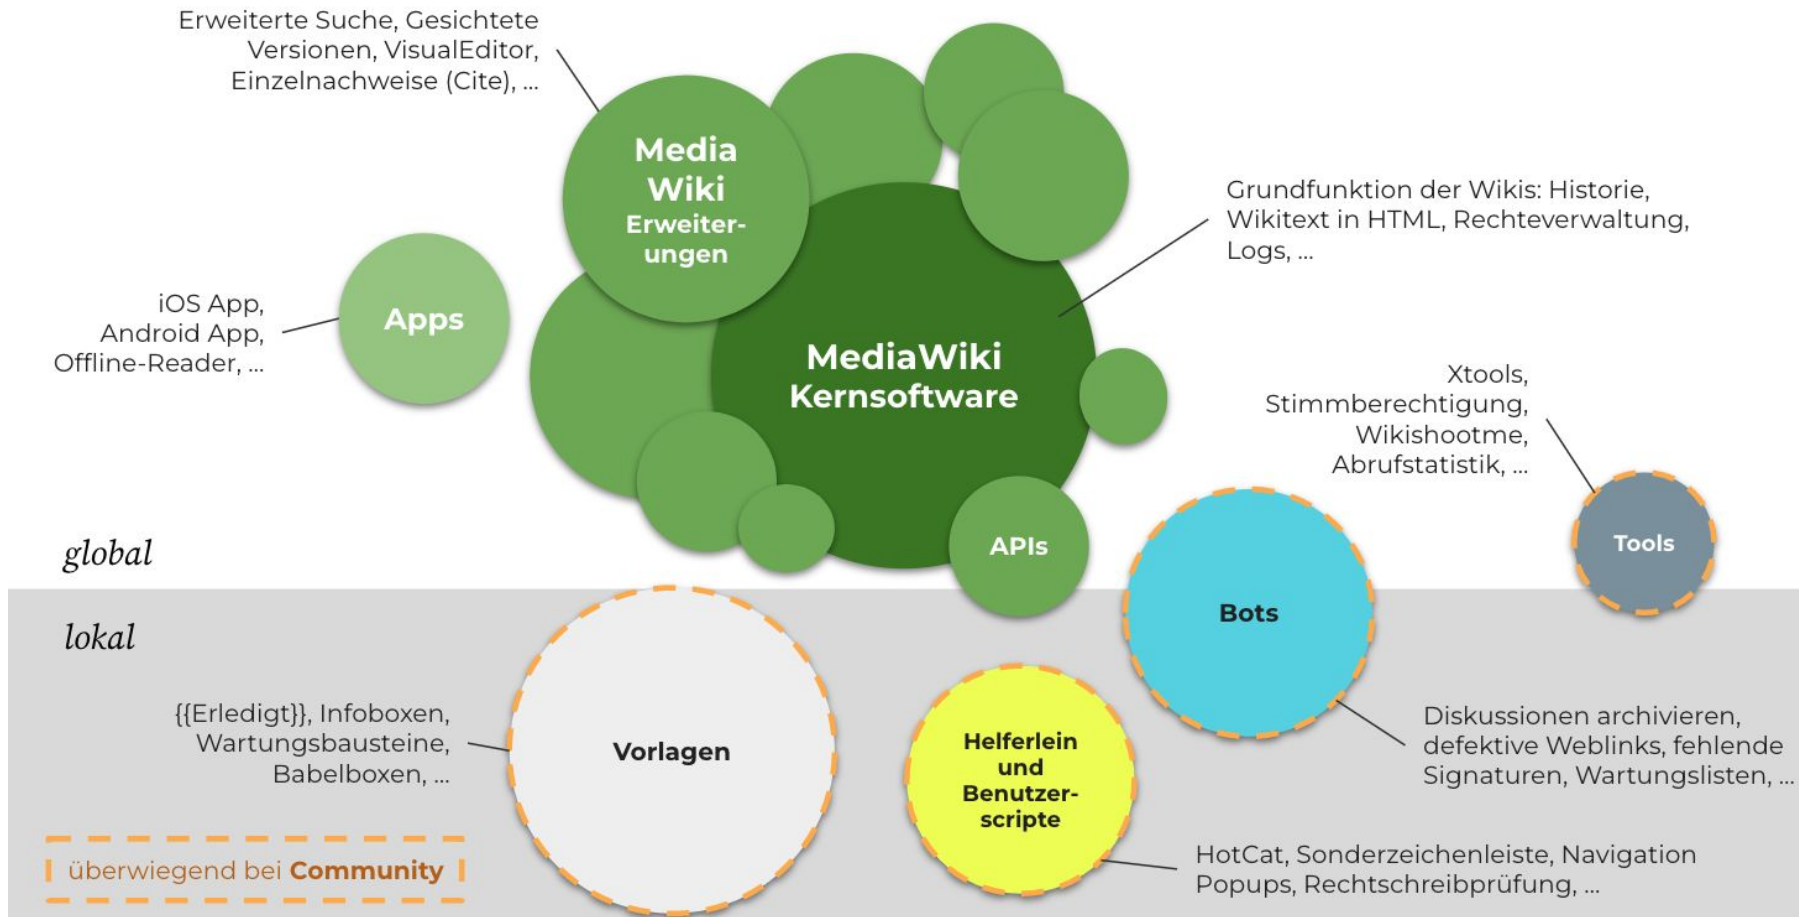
Erweiterte Suche, Gesichtete Versionen, VisualEditor, Einzelnachweise (Cite), ...

Media Wiki Erweiterungen

Grundfunktion der Wikis: Historie, Wikitext in HTML, Rechteverwaltung, Logs, ...

iOS App, Android App, Offline-Reader, ...

Apps

MediaWiki Kernsoftware

Xtools, Stimmberechtigung, Wikishootme, Abrufstatistik, ...

APIs

Tools

global

Bots

lokal

{{Erledigt}}, Infoboxen, Wartungsbausteine, Babelboxen, ...

Vorlagen

Helferlein und Benutzerscripte

Diskussionen archivieren, defektive Weblinks, fehlende Signaturen, Wartungslisten, ...

überwiegend bei **Community**

HotCat, Sonderzeichenleiste, Navigation Popups, Rechtschreibprüfung, ...